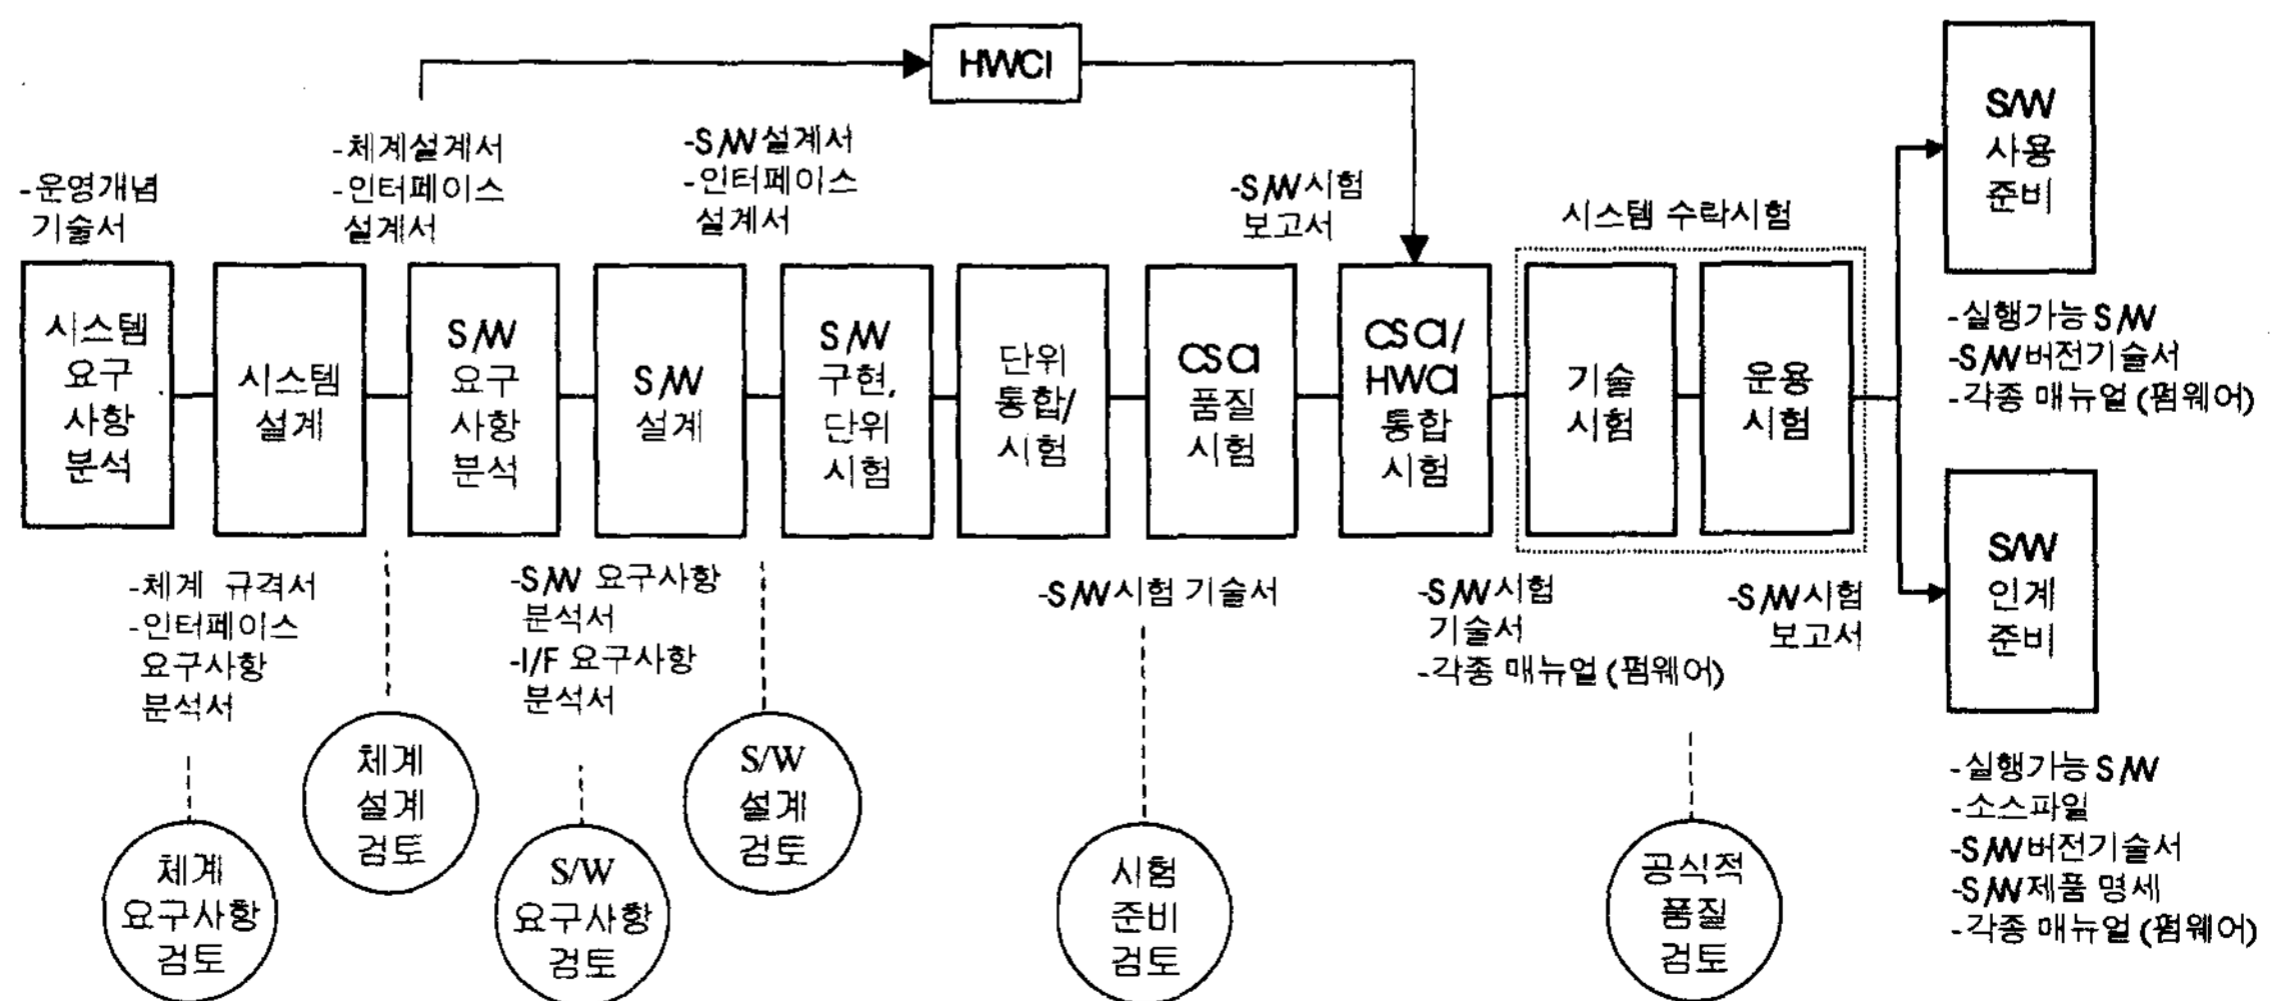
HWCI

-운영개념 기술서

-체계설계서
-인터페이스 설계서

-S/W설계서
-인터페이스 설계서

-S/W시험 보고서

시스템 수락시험

시스템 요구 사항 분석

시스템 설계

S/W 요구 사항 분석

S/W 설계

S/W 구현, 단위 시험

단위 통합/ 시험

csa 품질 시험

csa/ HWa 통합 시험

기술 시험

운용 시험

S/W 사용 준비

-실행가능 S/W
-S/W버전기술서
-각종 매뉴얼 (펌웨어)

S/W 인계 준비

-실행가능 S/W
-소스파일
-S/W버전기술서
-S/W제품 명세
-각종 매뉴얼 (펌웨어)

-체계 규격서
-인터페이스 요구사항 분석서

-S/W 요구사항 분석서
-I/F 요구사항 분석서

-S/W시험 기술서

-S/W시험 기술서
-각종 매뉴얼 (펌웨어)

-S/W시험 보고서

체계 요구사항 검토

체계 설계 검토

S/W 요구사항 검토

S/W 설계 검토

시험 준비 검토

공식적 품질 검토